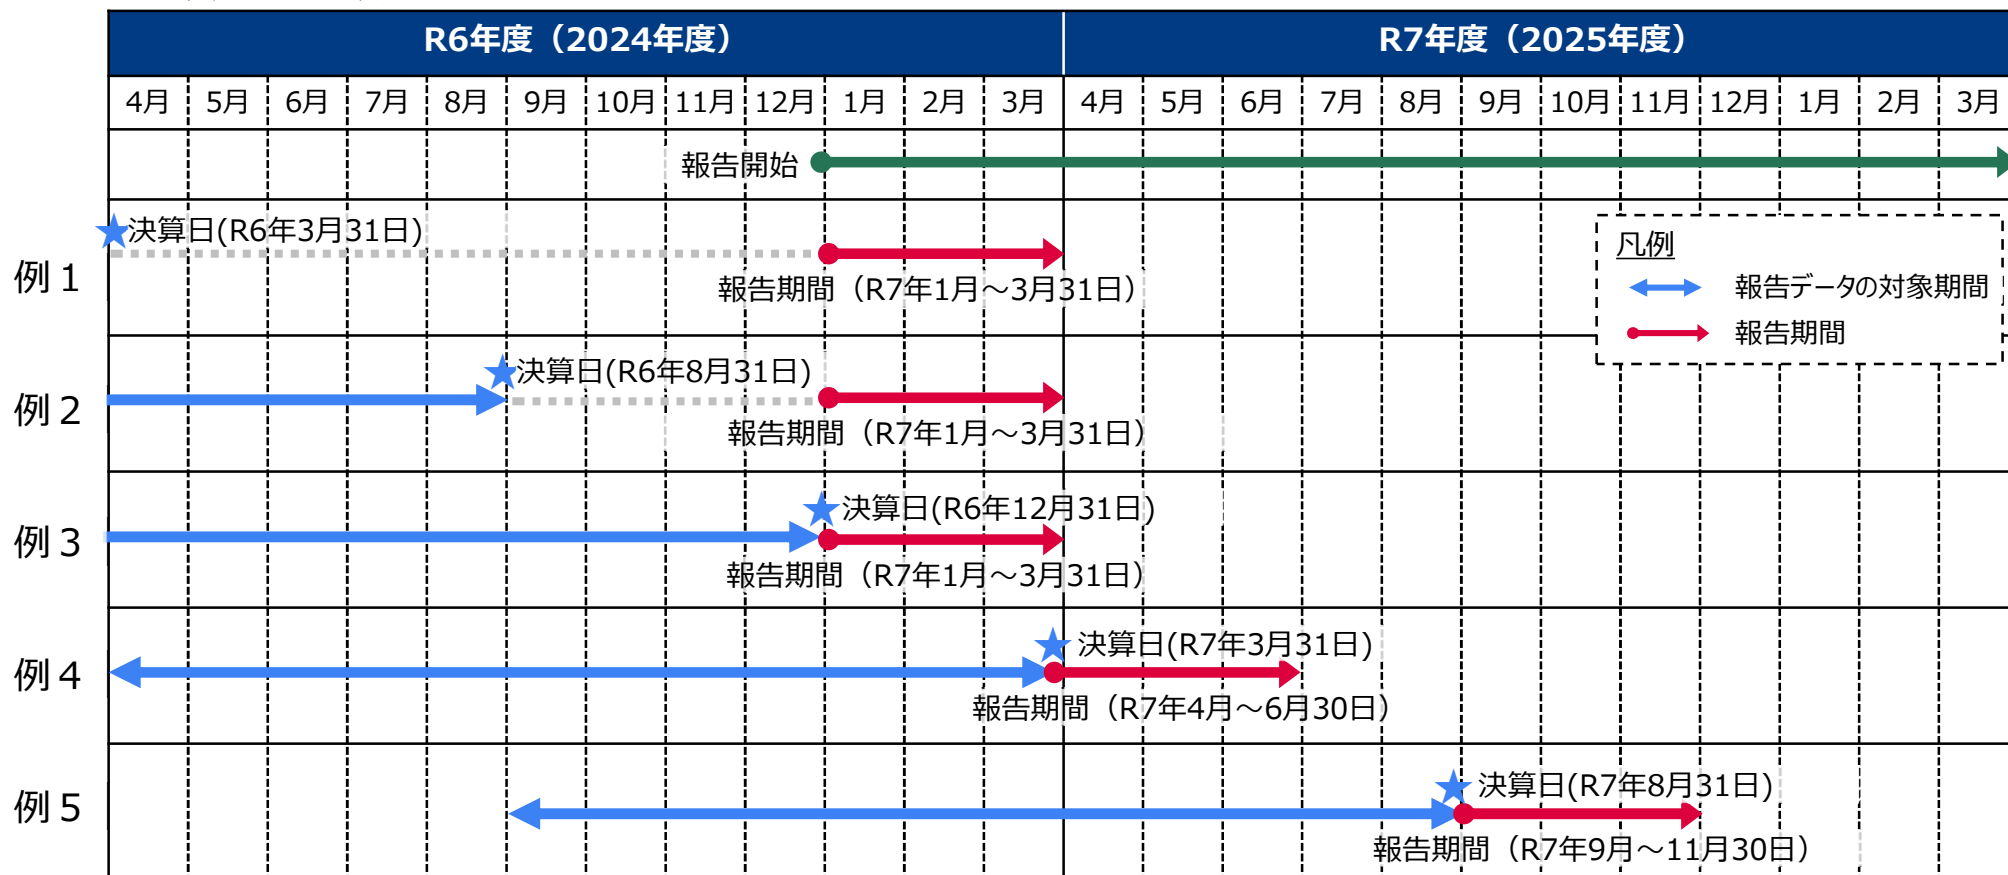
| R6年度（2024年度） | | | | | | | | | | | | R7年度（2025年度） | | | | | | | | | | | |
|---|---|---|---|---|---|---|---|---|---|---|---|---|---|---|---|---|---|---|---|---|---|---|---|
| 4月 | 5月 | 6月 | 7月 | 8月 | 9月 | 10月 | 11月 | 12月 | 1月 | 2月 | 3月 | 4月 | 5月 | 6月 | 7月 | 8月 | 9月 | 10月 | 11月 | 12月 | 1月 | 2月 | 3月 |

報告開始

例１
決算日(R6年3月31日)
報告期間（R7年1月～3月31日）

凡例
報告データの対象期間
報告期間

例２
決算日(R6年8月31日)
報告期間（R7年1月～3月31日）

例３
決算日(R6年12月31日)
報告期間（R7年1月～3月31日）

例４
決算日(R7年3月31日)
報告期間（R7年4月～6月30日）

例５
決算日(R7年8月31日)
報告期間（R7年9月～11月30日）